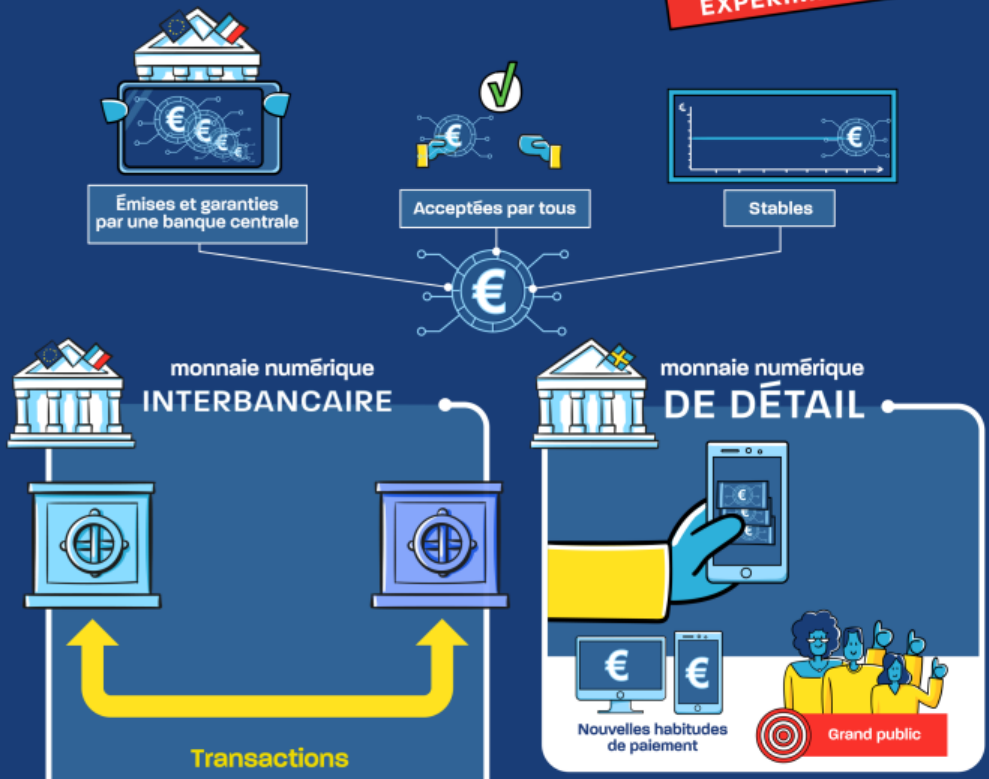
EXPÉRIM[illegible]

Émises et garanties par une banque centrale

Acceptées par tous

Stables

monnaie numérique
INTERBANCAIRE

monnaie numérique
DE DÉTAIL

Transactions

Nouvelles habitudes de paiement

Grand public